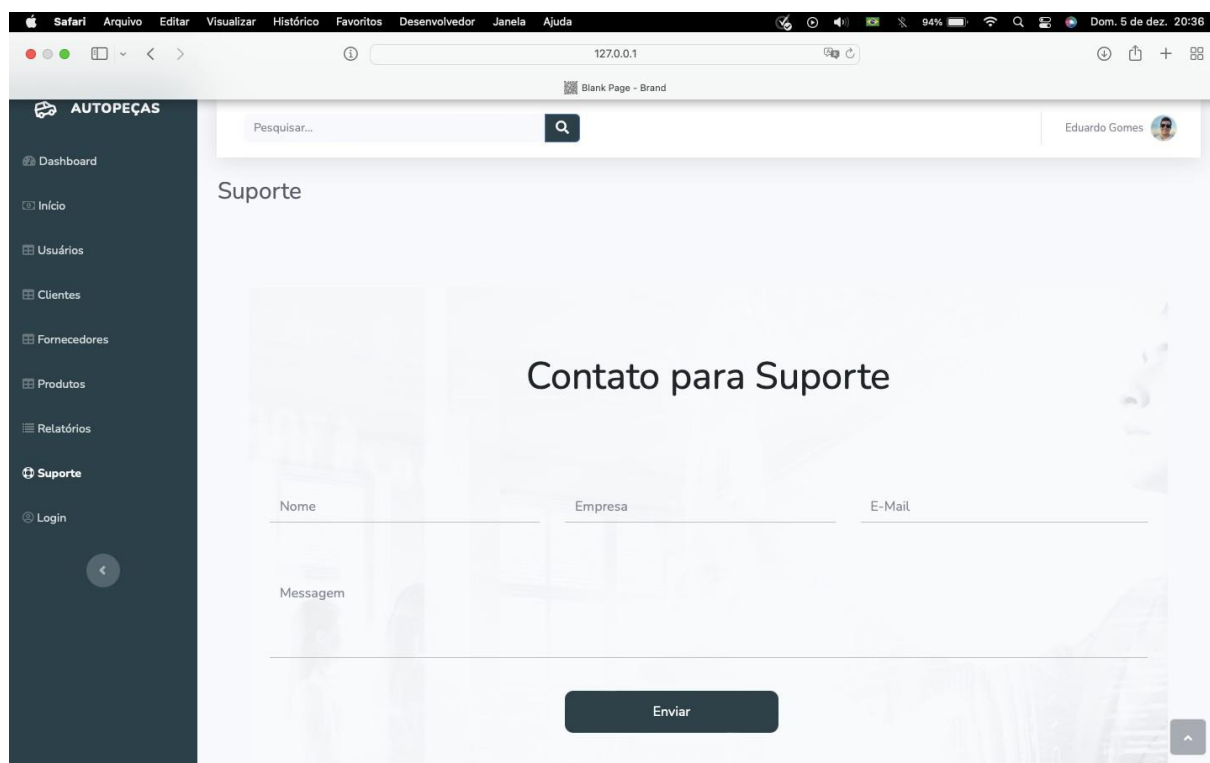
Safari Arquivo Editar Visualizar Histórico Favoritos Desenvolvedor Janela Ajuda 94% Dom. 5 de dez. 20:36

127.0.0.1

Blank Page - Brand

AUTOPEÇAS

Pesquisar...

Eduardo Gomes

Dashboard

Início

Usuários

Clientes

Fornecedores

Produtos

Relatórios

Suporte

Login

Suporte

Contato para Suporte

Nome

Empresa

E-Mail

Messagem

Enviar